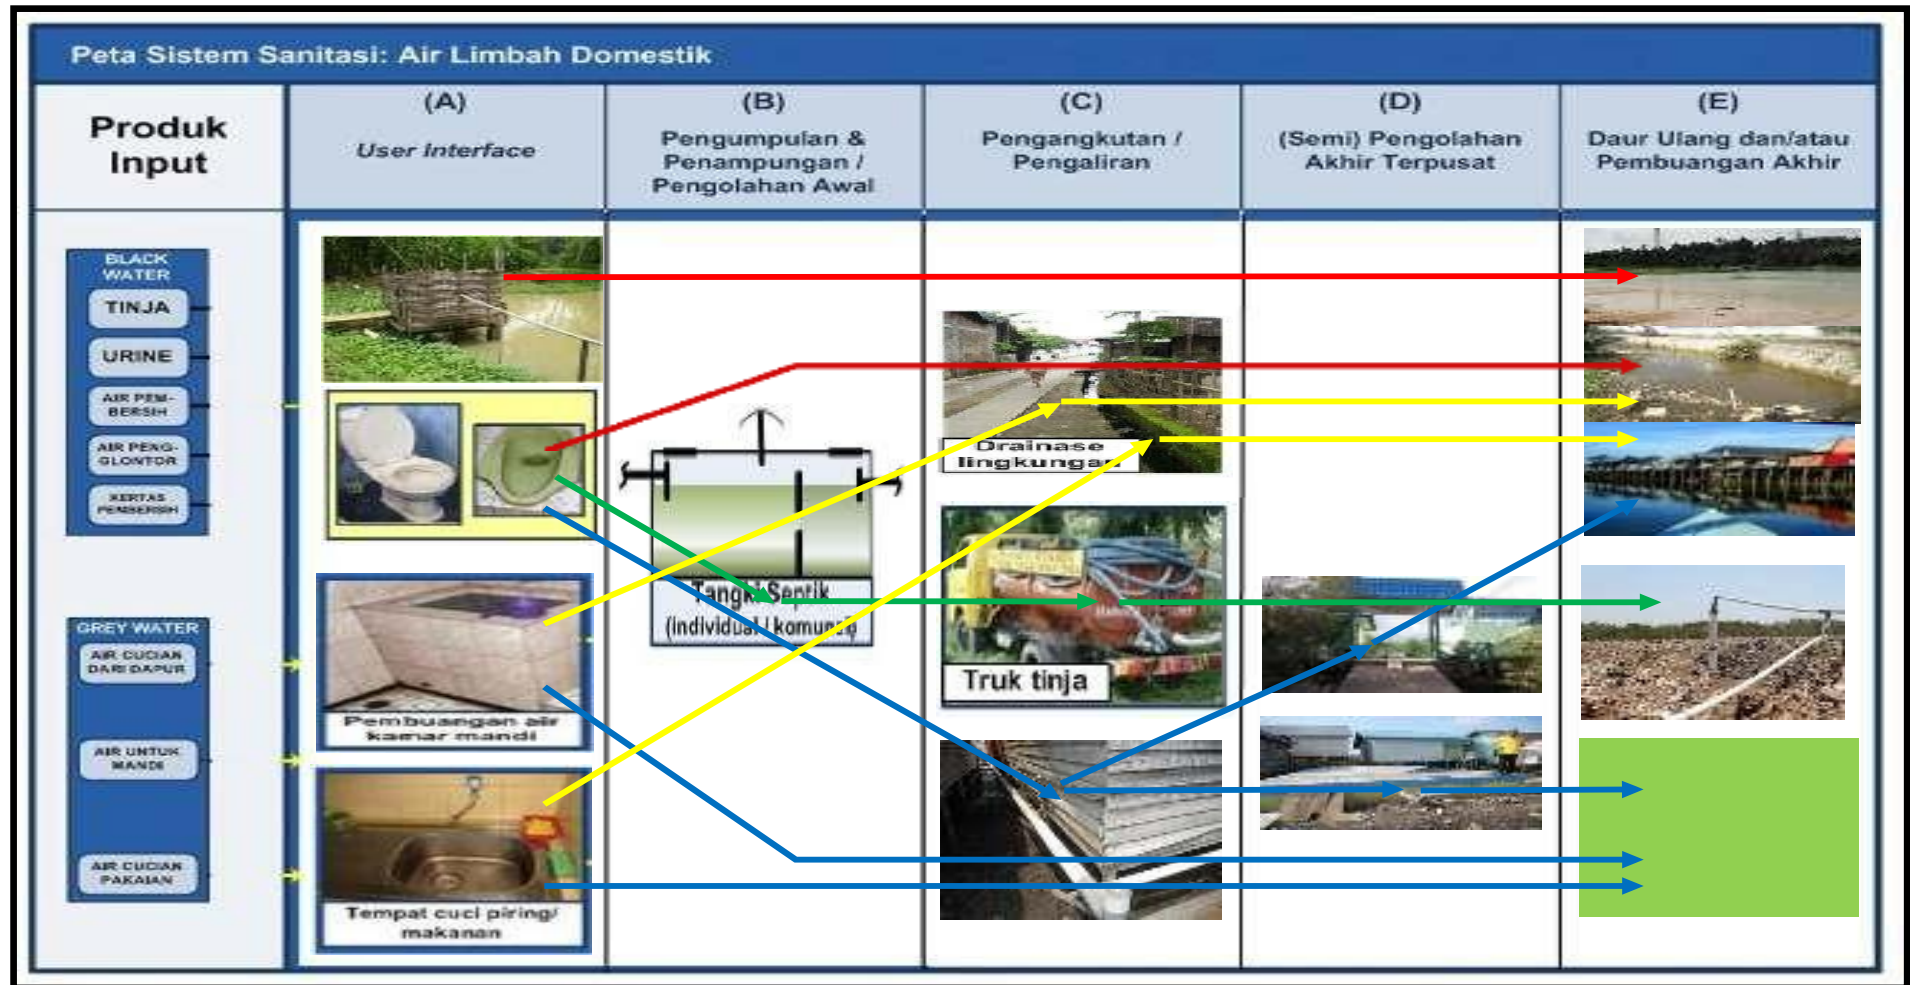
Peta Sistem Sanitasi: Air Limbah Domestik

| Produk Input | (A) User Interface | (B) Pengumpulan & Penampungan / Pengolahan Awal | (C) Pengangkutan / Pengaliran | (D) (Semi) Pengolahan Akhir Terpusat | (E) Daur Ulang dan/atau Pembuangan Akhir |
|---|---|---|---|---|---|

BLACK WATER
TINJA
URINE
AIR PEMBERSIH
AIR PENGGLONTOR
KERTAS PEMBERSIH

GREY WATER
AIR CUCIAN DARI DAPUR
AIR UNTUK MANDI
AIR CUCIAN PAKAIAN

Pembuangan air kamar mandi

Tempat cuci piring/ makanan

Tangki Septik (individual / komunal)

Drainase lingkungan

Truk tinja